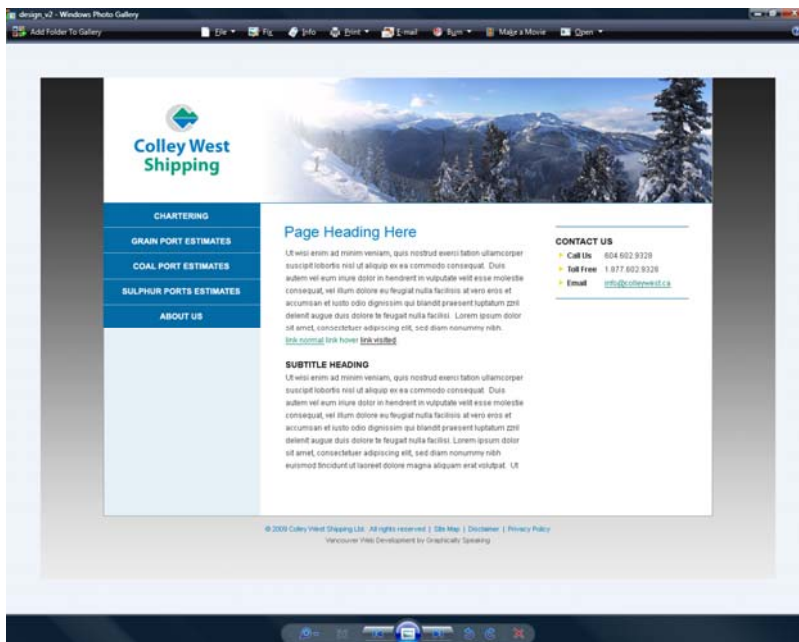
design_v2 - Windows Photo Gallery

Add Folder To Gallery

File ▾ Fix Info Print ▾ E-mail Burn ▾ Make a Movie Open ▾

Colley West Shipping

CHARTERING

GRAIN PORT ESTIMATES

COAL PORT ESTIMATES

SULPHUR PORTS ESTIMATES

ABOUT US

Page Heading Here

Ut wisi enim ad minim veniam, quis nostrud exerci tation ullamcorper suscipit lobortis nisl ut aliquip ex ea commodo consequat. Duis autem vel eum iriure dolor in hendrerit in vulputate velit esse molestie consequat, vel illum dolore eu feugiat nulla facilisis at vero eros et accumsan et iusto odio dignissim qui blandit praesent luptatum zzril delenit augue duis dolore te feugait nulla facilisi. Lorem ipsum dolor sit amet, consectetuer adipiscing elit, sed diam nonummy nibh.

link normal link hover link visited

SUBTITLE HEADING

Ut wisi enim ad minim veniam, quis nostrud exerci tation ullamcorper suscipit lobortis nisl ut aliquip ex ea commodo consequat. Duis autem vel eum iriure dolor in hendrerit in vulputate velit esse molestie consequat, vel illum dolore eu feugiat nulla facilisis at vero eros et accumsan et iusto odio dignissim qui blandit praesent luptatum zzril delenit augue duis dolore te feugait nulla facilisi. Lorem ipsum dolor sit amet, consectetuer adipiscing elit, sed diam nonummy nibh euismod tincidunt ut laoreet dolore magna aliquam erat volutpat. Ut

CONTACT US

Call Us 604.602.9328

Toll Free 1.877.602.9328

Email info@colleywest.ca

© 2009 Colley West Shipping Ltd. All rights reserved | Site Map | Disclaimer | Privacy Policy

Vancouver Web Development by Graphically Speaking